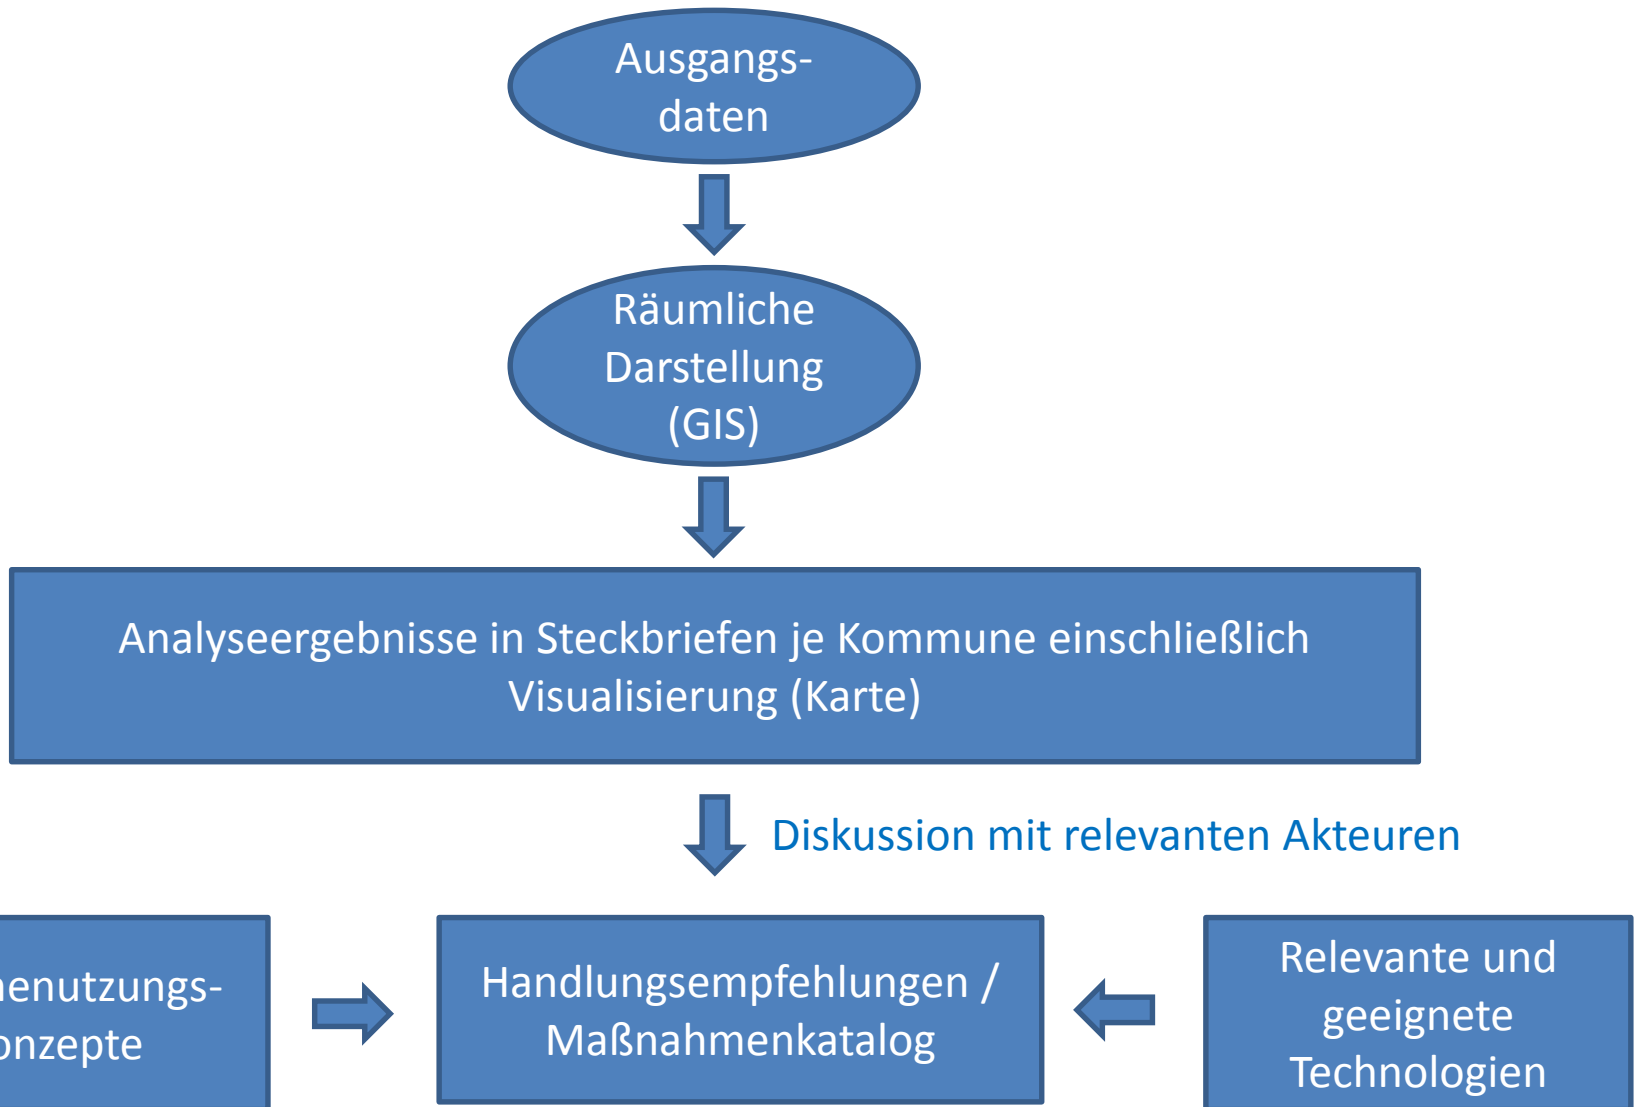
Ausgangsdaten

Räumliche Darstellung (GIS)

Analyseergebnisse in Steckbriefen je Kommune einschließlich Visualisierung (Karte)

Diskussion mit relevanten Akteuren

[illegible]enutzungs-
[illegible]onzepte

Handlungsempfehlungen / Maßnahmenkatalog

Relevante und geeignete Technologien